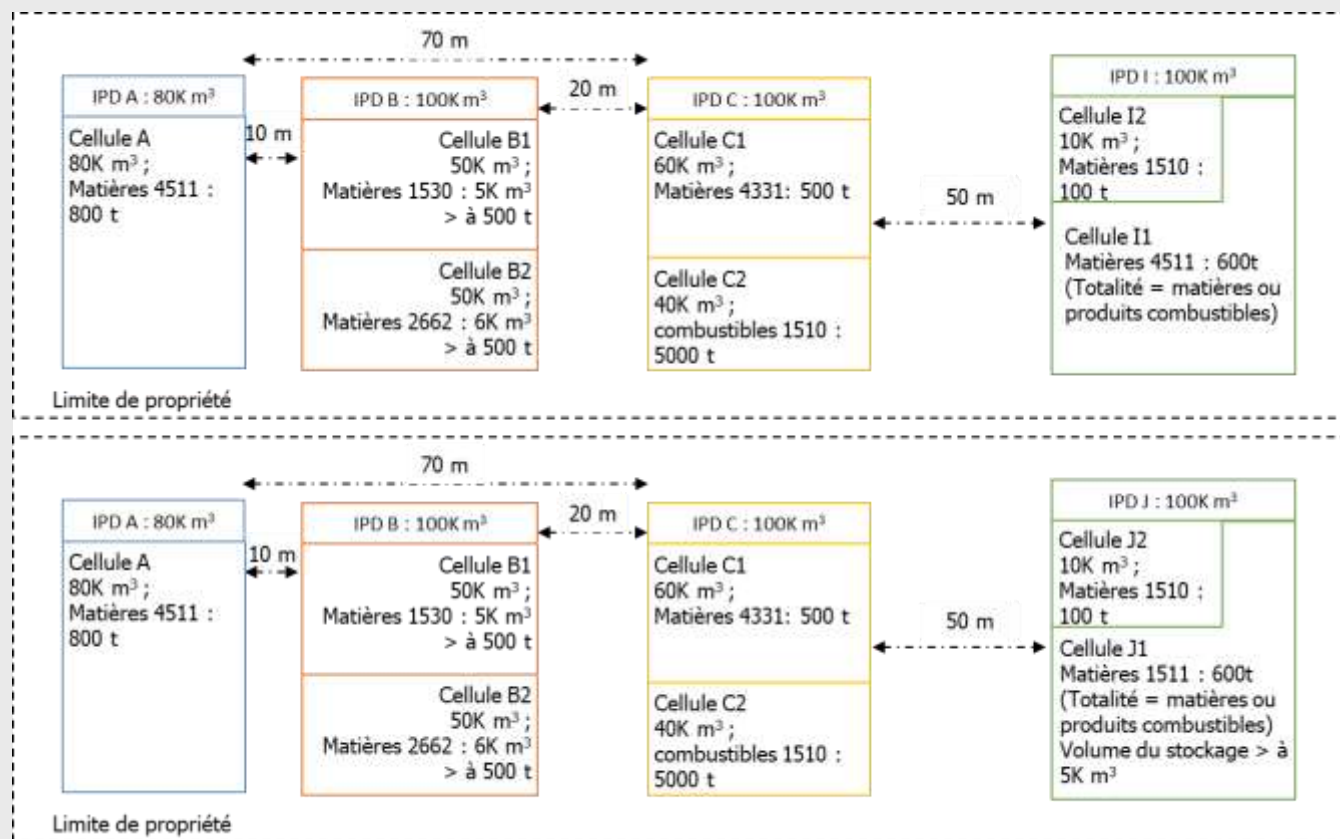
70 m

IPD A : 80K m$^3$

Cellule A
80K m$^3$ ;
Matières 4511 :
800 t

10 m

IPD B : 100K m$^3$

Cellule B1
50K m$^3$ ;
Matières 1530 : 5K m$^3$
> à 500 t

Cellule B2
50K m$^3$ ;
Matières 2662 : 6K m$^3$
> à 500 t

20 m

IPD C : 100K m$^3$

Cellule C1
60K m$^3$ ;
Matières 4331: 500 t

Cellule C2
40K m$^3$ ;
combustibles 1510 :
5000 t

50 m

IPD I : 100K m$^3$

Cellule I2
10K m$^3$ ;
Matières 1510 :
100 t

Cellule I1
Matières 4511 : 600t
(Totalité = matières ou produits combustibles)

Limite de propriété

70 m

IPD A : 80K m$^3$

Cellule A
80K m$^3$ ;
Matières 4511 :
800 t

10 m

IPD B : 100K m$^3$

Cellule B1
50K m$^3$ ;
Matières 1530 : 5K m$^3$
> à 500 t

Cellule B2
50K m$^3$ ;
Matières 2662 : 6K m$^3$
> à 500 t

20 m

IPD C : 100K m$^3$

Cellule C1
60K m$^3$ ;
Matières 4331: 500 t

Cellule C2
40K m$^3$ ;
combustibles 1510 :
5000 t

50 m

IPD J : 100K m$^3$

Cellule J2
10K m$^3$ ;
Matières 1510 :
100 t

Cellule J1
Matières 1511 : 600t
(Totalité = matières ou produits combustibles)
Volume du stockage > à 5K m$^3$

Limite de propriété